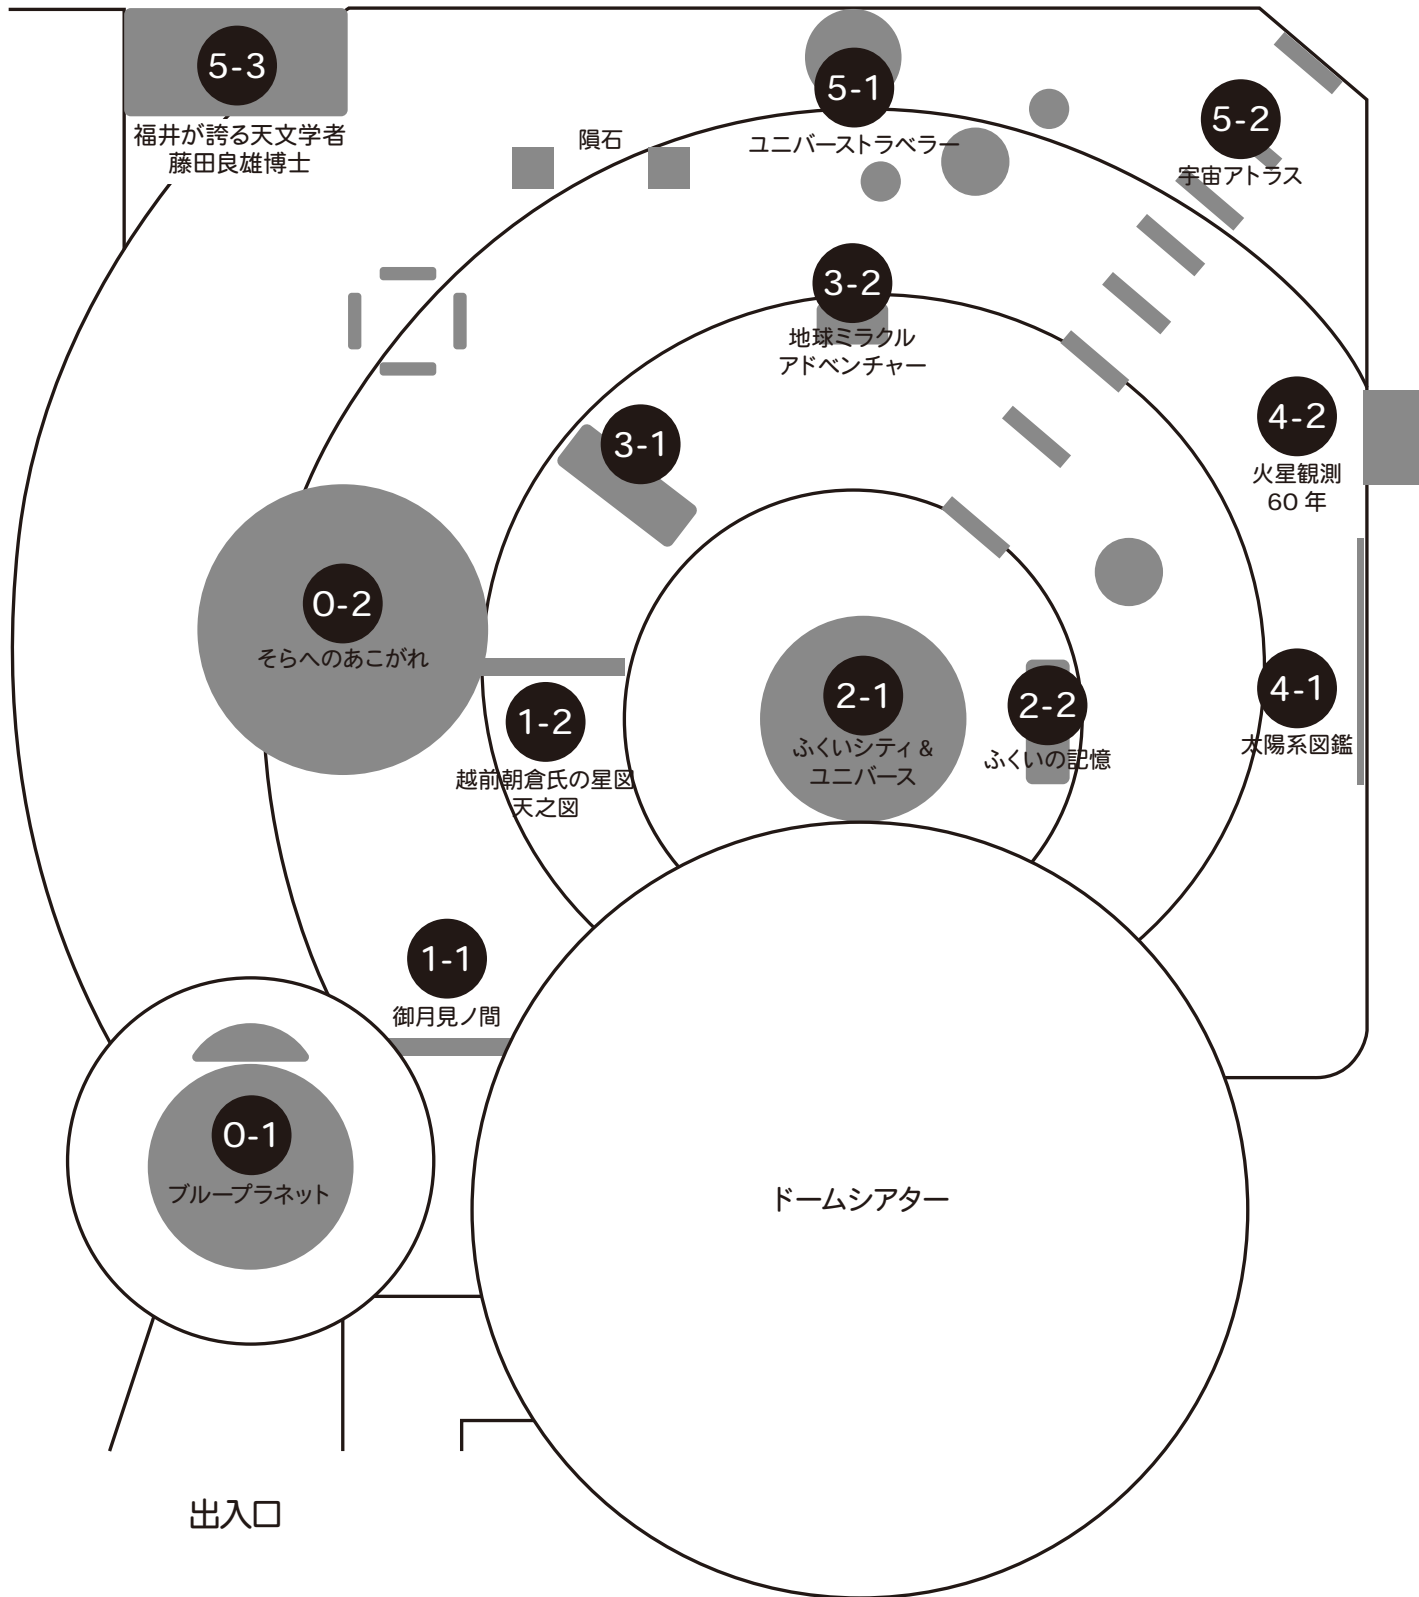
5-3
福井が誇る天文学者
藤田良雄博士

隕石

5-1
ユニバーストラベラー

5-2
宇宙アトラス

3-2
地球ミラクル
アドベンチャー

3-1

4-2
火星観測
60 年

0-2
そらへのあこがれ

1-2
越前朝倉氏の星図
天之図

2-1
ふくいシティ &
ユニバース

2-2
ふくいの記憶

4-1
太陽系図鑑

1-1
御月見ノ間

0-1
ブループラネット

ドームシアター

出入口